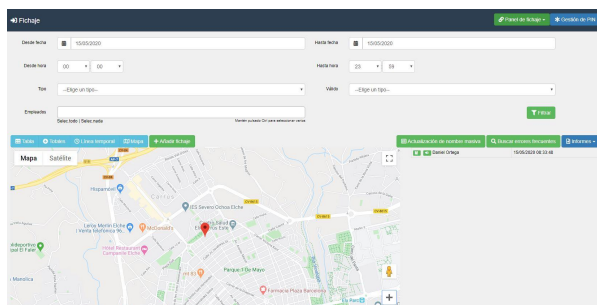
Fichaje

Panel de fichaje ▾ Gestión de PIN

Desde fecha 15/05/2020

Hasta fecha 15/05/2020

Desde hora 00 ▾ 00 ▾

Hasta hora 23 ▾ 59 ▾

Tipo --Elige un tipo--

Válida --Elige un tipo--

Empleados

Selec.todo | Selec.nada

Mantén pulsado Ctrl para seleccionar varios

Filtrar

Tabla Totales Línea temporal Mapa + Añadir fichaje

Actualización de nombre masiva Buscar errores frecuentes Informes ▾

Mapa Satélite

Daniel Ortega 15/05/2020 08:33:48

Hipermercat

IES Severo Ochoa Elche

Centro Salud Elche Este

Carlos Martín Elche | Venta Vehículos Se...

McDonald's

Hotel Restaurante Campanile Elche

Parque 1 De Mayo

Farmacia Plaza Barcelona

Polideportivo El Plà

Mercadona

Manolita

Lo Pan

Carrús

N-340

CV-86

CV-865

EL-20

N-340a